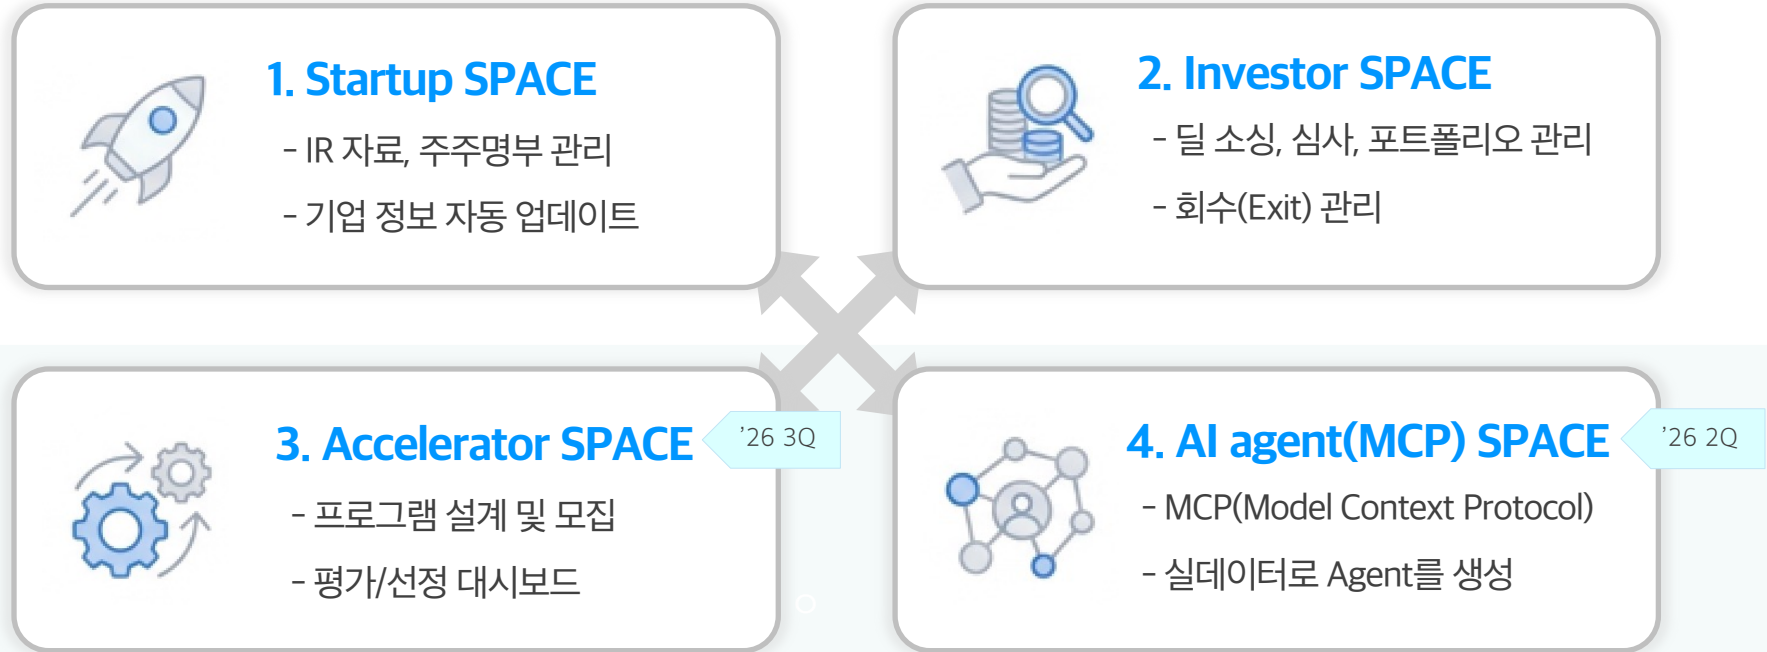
1. Startup SPACE

- IR 자료, 주주명부 관리

- 기업 정보 자동 업데이트

2. Investor SPACE

- 딜 소싱, 심사, 포트폴리오 관리

- 회수(Exit) 관리

3. Accelerator SPACE

'26 3Q

- 프로그램 설계 및 모집

- 평가/선정 대시보드

4. AI agent(MCP) SPACE

'26 2Q

- MCP(Model Context Protocol)

- 실데이터로 Agent를 생성